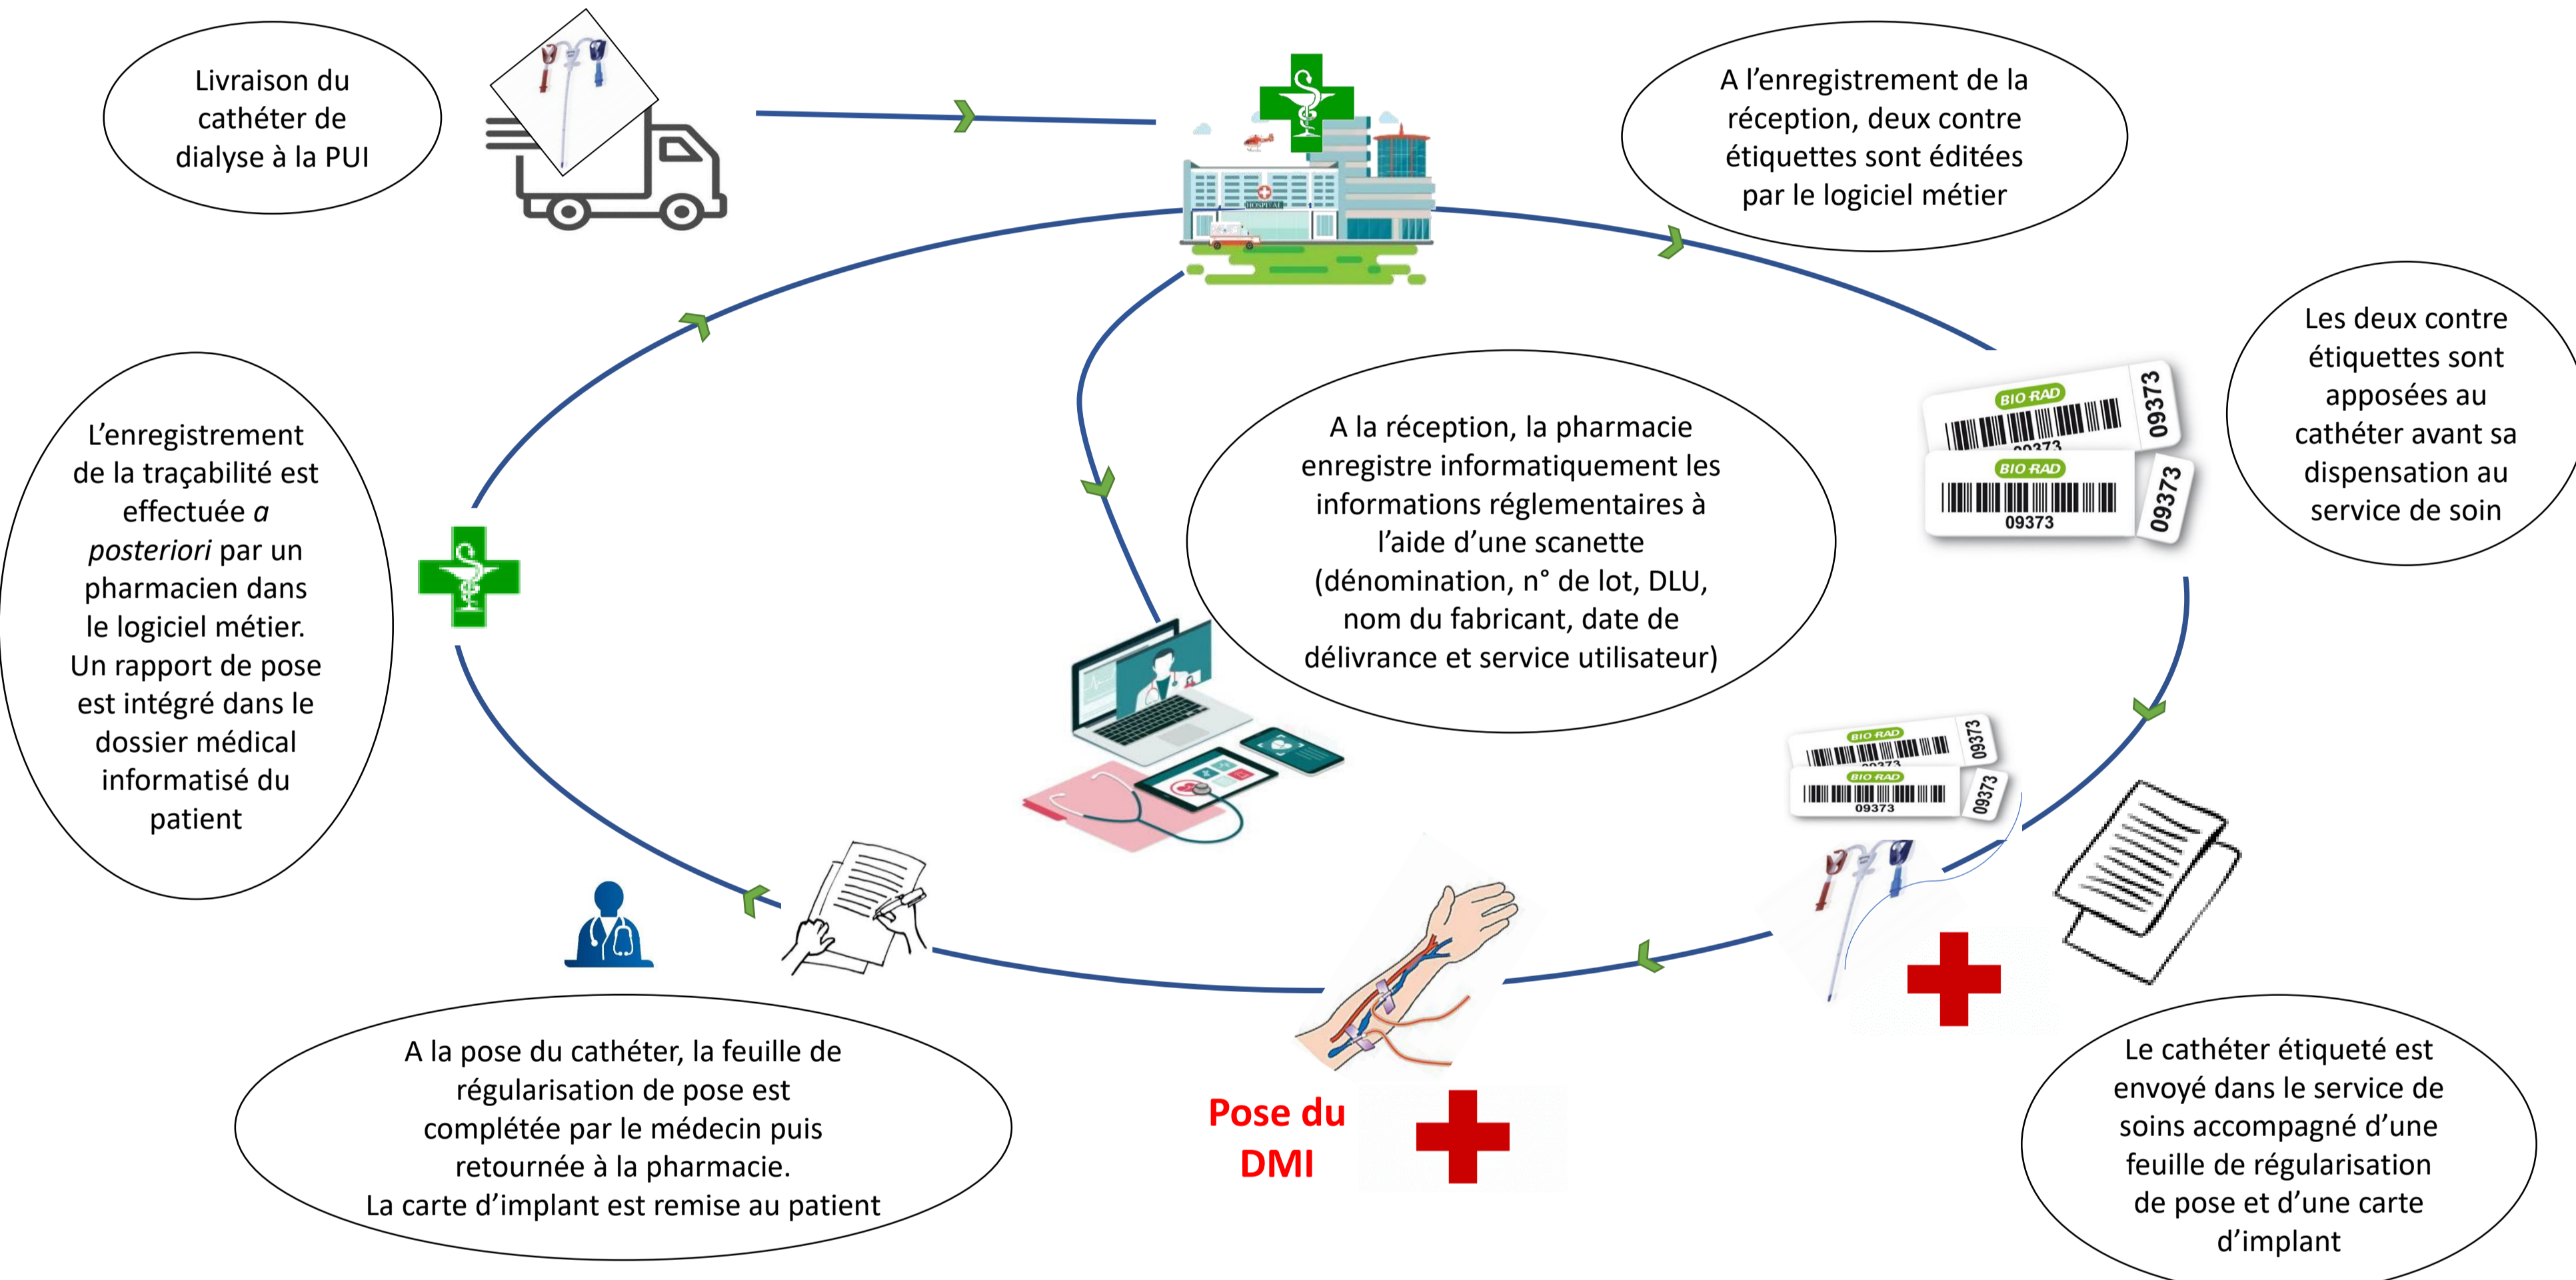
Livraison du cathéter de dialyse à la PUI

A l'enregistrement de la réception, deux contre étiquettes sont éditées par le logiciel métier

HOSPITAL

Les deux contre étiquettes sont apposées au cathéter avant sa dispensation au service de soin

BIO-RAD
09373
BIO-RAD
09373
09373

A la réception, la pharmacie enregistre informatiquement les informations réglementaires à l'aide d'une scanette (dénomination, n° de lot, DLU, nom du fabricant, date de délivrance et service utilisateur)

L'enregistrement de la traçabilité est effectuée *a posteriori* par un pharmacien dans le logiciel métier. Un rapport de pose est intégré dans le dossier médical informatisé du patient

BIO-RAD
09373
BIO-RAD
09373
09373

Le cathéter étiqueté est envoyé dans le service de soins accompagné d'une feuille de régularisation de pose et d'une carte d'implant

Pose du DMI

A la pose du cathéter, la feuille de régularisation de pose est complétée par le médecin puis retournée à la pharmacie.
La carte d'implant est remise au patient